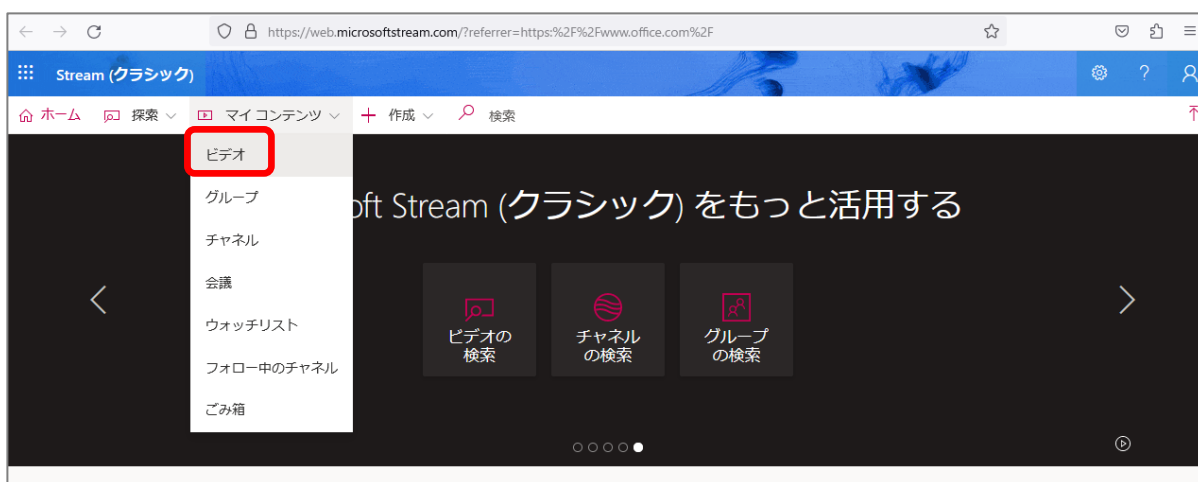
https://web.microsoftstream.com/?referrer=https:%2F%2Fwww.office.com%2F

Stream (クラシック)

ホーム　探索　マイ コンテンツ　作成　検索

ビデオ
グループ
チャネル
会議
ウォッチリスト
フォロー中のチャネル
ごみ箱

oft Stream (クラシック) をもっと活用する

ビデオの検索
チャネルの検索
グループの検索